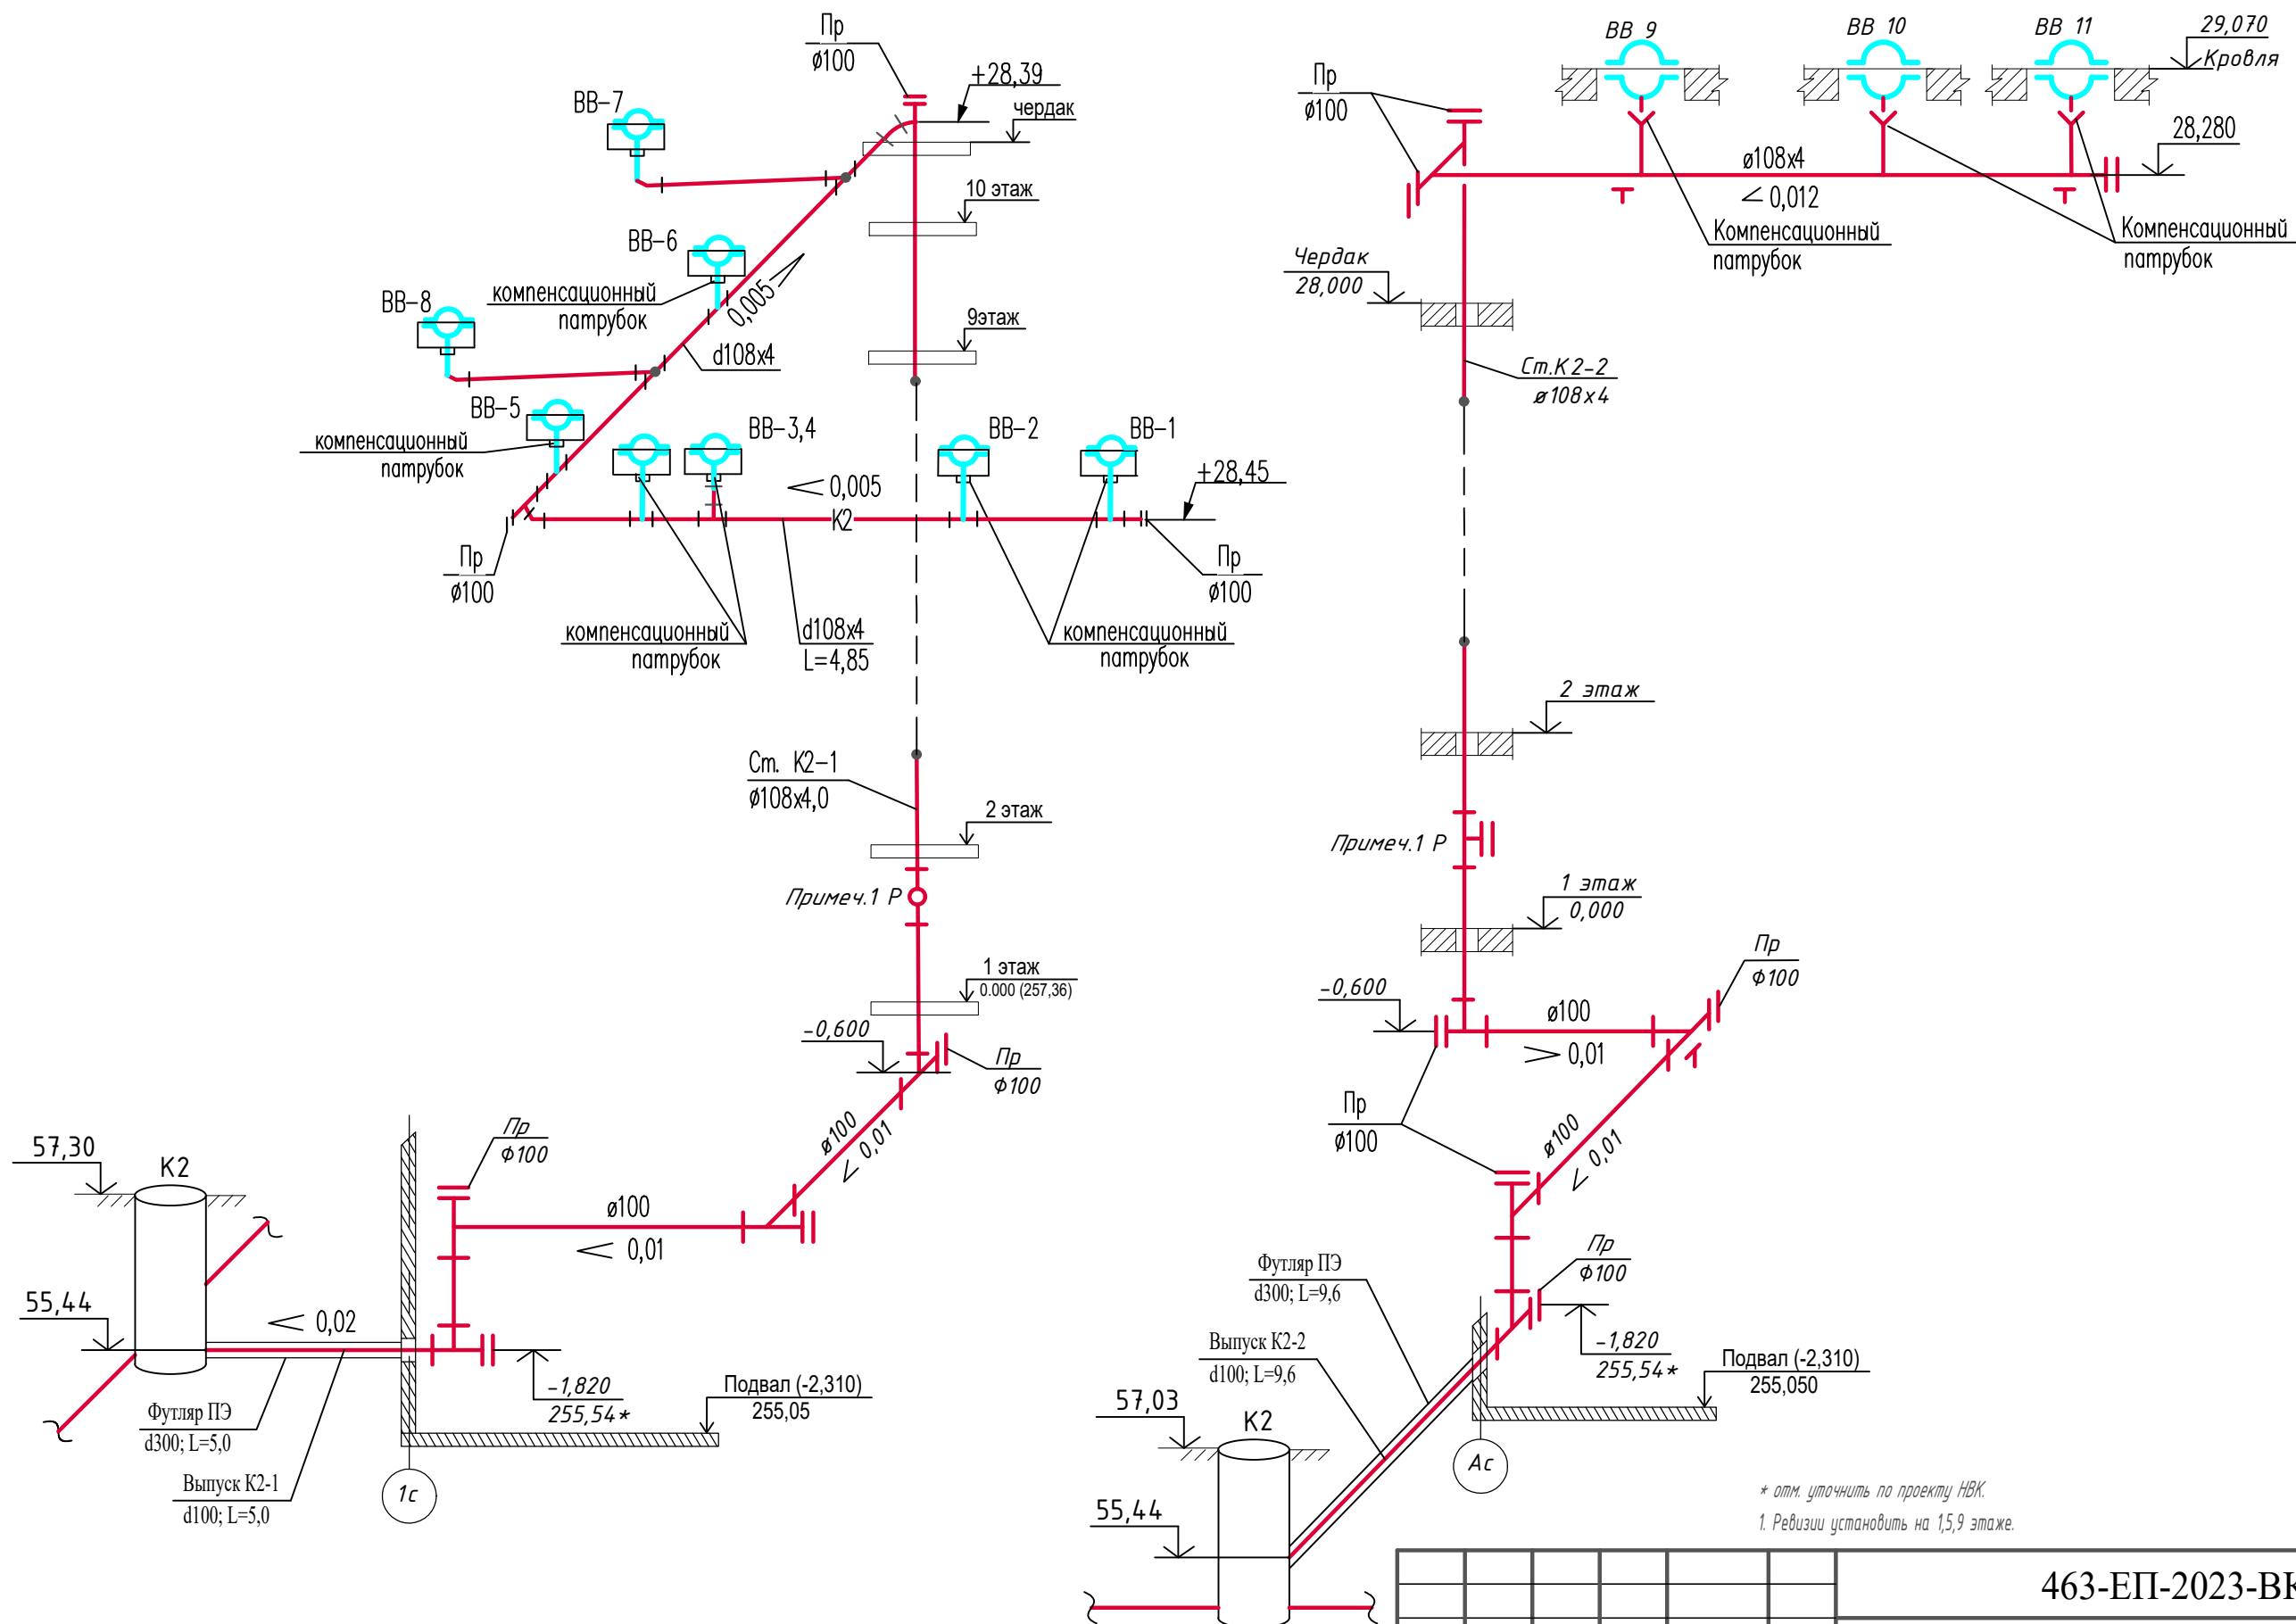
Пр
ø100
+28,39
чердак
ВВ-7
10 этаж
ВВ-6
компенсационный патрубок
0,005
ВВ-8
9этаж
d108x4
ВВ-5
компенсационный патрубок
ВВ-3,4
ВВ-2
ВВ-1
+28,45
0,005
К2
Пр
ø100
Пр
ø100
компенсационный патрубок
d108x4
L=4,85
компенсационный патрубок
Ст. К2-1
ø108x4,0
2 этаж
Примеч.1 Р
1 этаж
0.000 (257,36)
-0,600
Пр
Ф100
ø100
0,01
57,30
К2
Пр
Ф100
ø100
0,01
55,44
0,02
-1,820
255,54*
Подвал (-2,310)
255,05
Футляр ПЭ
d300; L=5,0
Выпуск К2-1
d100; L=5,0
1с

ВВ 9
ВВ 10
ВВ 11
29,070
Кровля
Пр
ø100
28,280
ø108x4
0,012
Компенсационный патрубок
Компенсационный патрубок
Чердак
28,000
Ст.К2-2
ø108x4
2 этаж
Примеч.1 Р
1 этаж
0,000
Пр
Ф100
-0,600
ø100
0,01
Пр
ø100
ø100
0,01
Пр
Ф100
Футляр ПЭ
d300; L=9,6
-1,820
255,54*
Подвал (-2,310)
255,050
Выпуск К2-2
d100; L=9,6
57,03
К2
Ас
55,44
* отм. уточнить по проекту НВК.
1. Ревизии установить на 1,5,9 этаже.
463-ЕП-2023-ВК